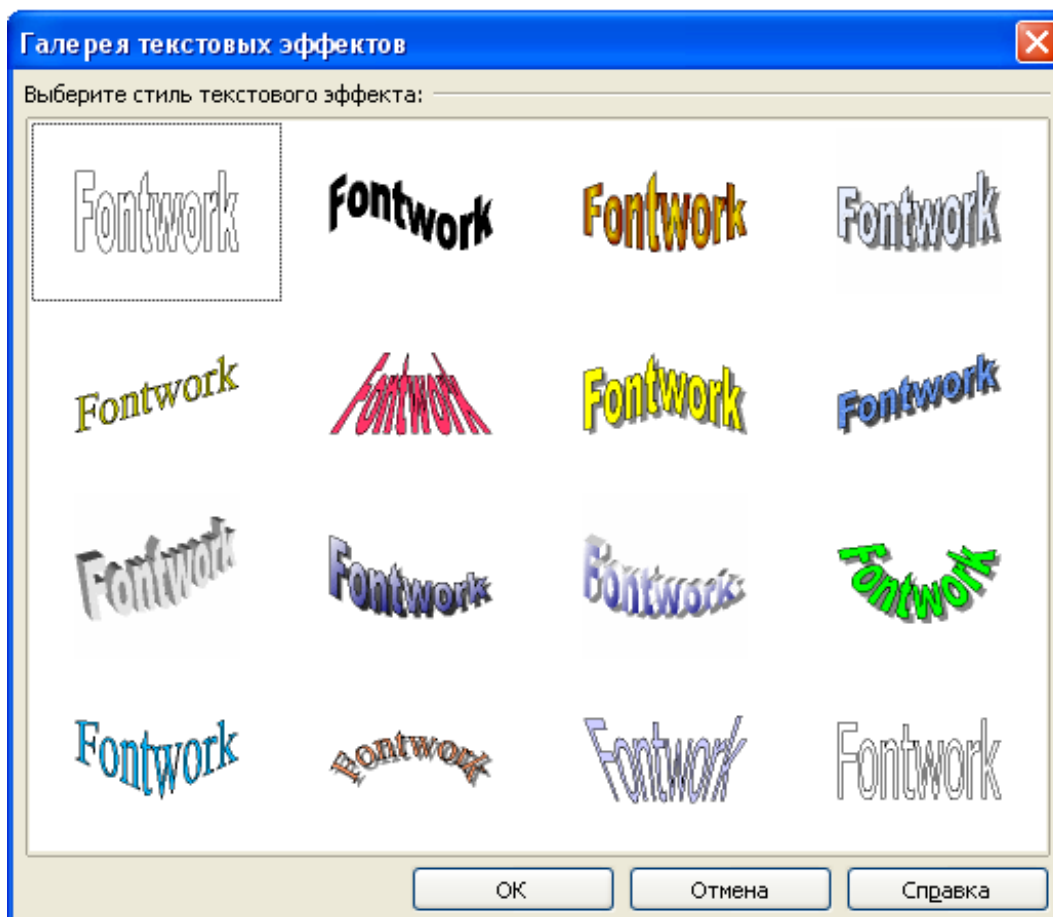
Галерея текстовых эффектов

Выберите стиль текстового эффекта:

Fontwork Fontwork Fontwork Fontwork

Fontwork Fontwork Fontwork Fontwork

Fontwork Fontwork Fontwork Fontwork

Fontwork Fontwork Fontwork Fontwork

OK Отмена Справка